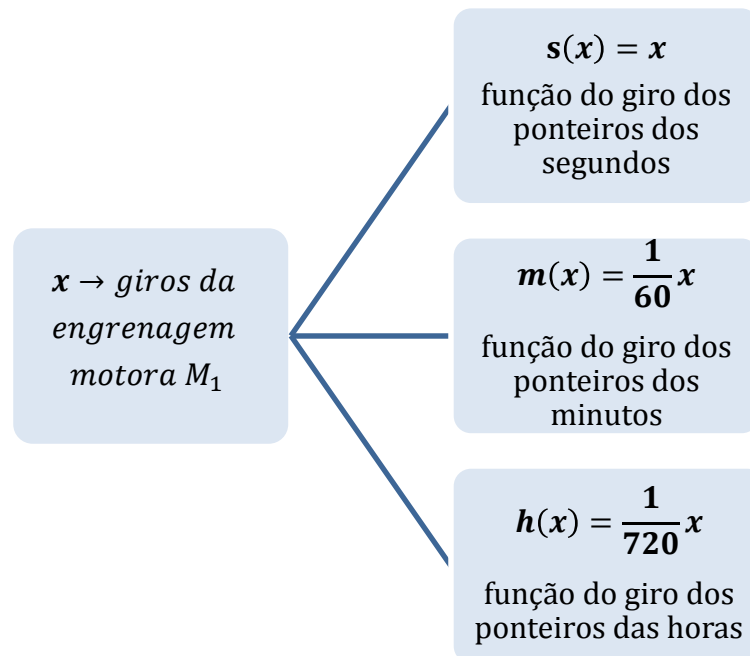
$x \rightarrow giros\ da\ engrenagem\ motora\ M_1$

$s(x) = x$
função do giro dos ponteiros dos segundos

$m(x) = \frac{1}{60}x$
função do giro dos ponteiros dos minutos

$h(x) = \frac{1}{720}x$
função do giro dos ponteiros das horas